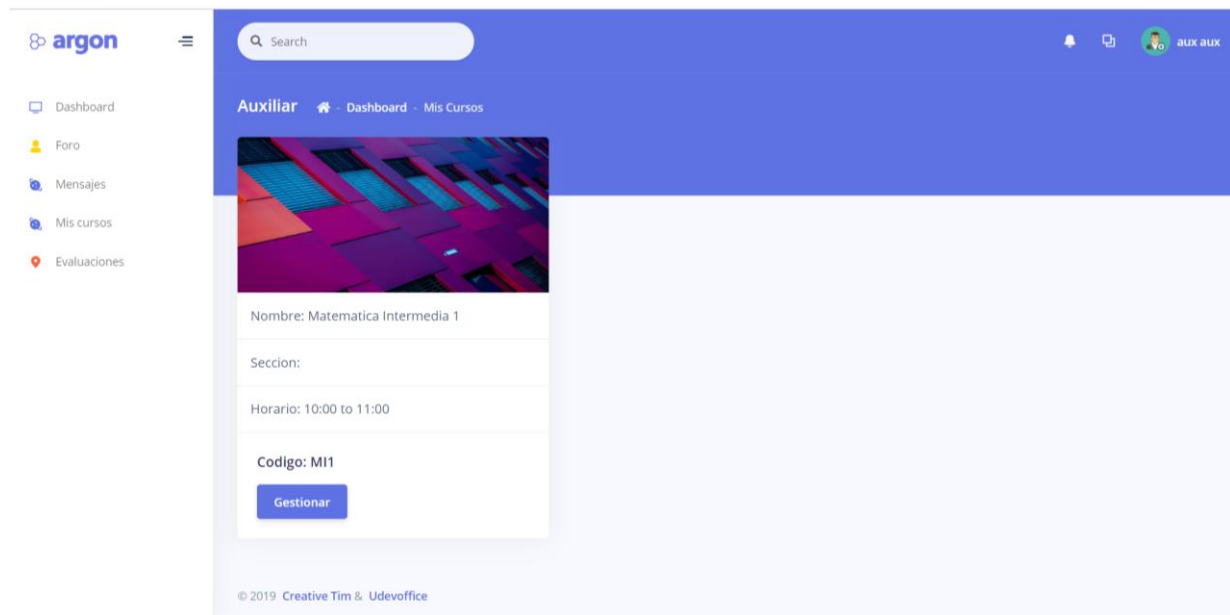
argon

Search

aux aux

Dashboard
Foro
Mensajes
Mis cursos
Evaluaciones

Auxiliar - Dashboard - Mis Cursos

Nombre: Matematica Intermedia 1

Seccion:

Horario: 10:00 to 11:00

Codigo: MI1

Gestionar

© 2019 Creative Tim & Udevoffice